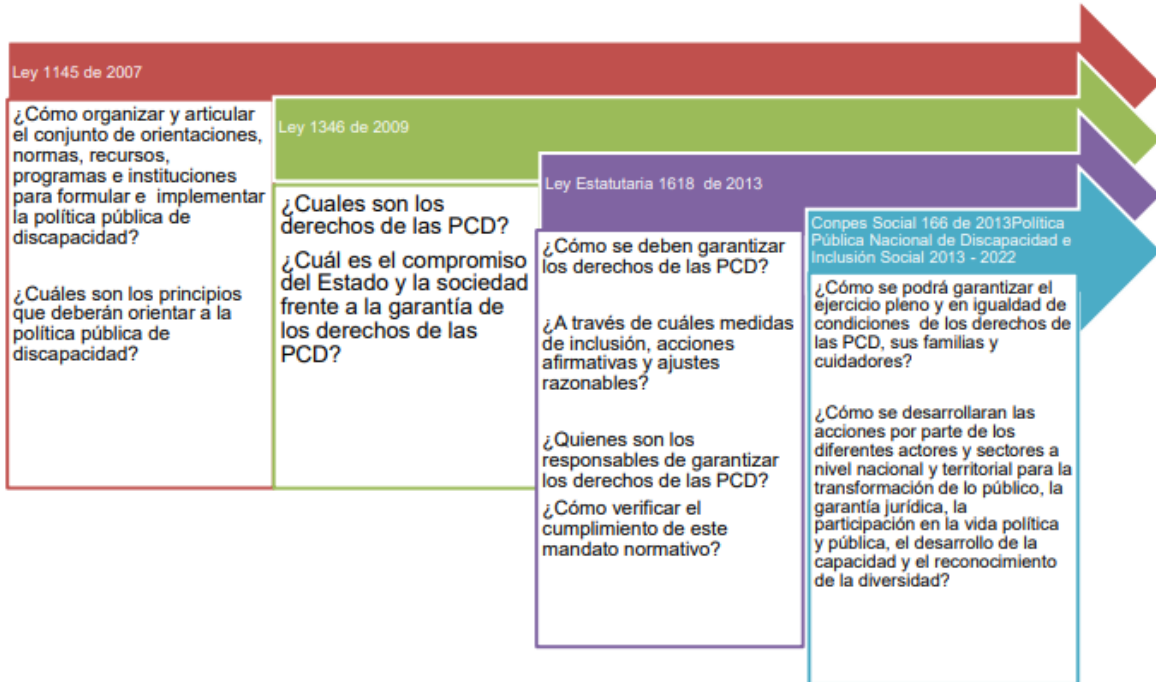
Ley 1145 de 2007

¿Cómo organizar y articular el conjunto de orientaciones, normas, recursos, programas e instituciones para formular e implementar la política pública de discapacidad?

¿Cuáles son los principios que deberán orientar a la política pública de discapacidad?

Ley 1346 de 2009

¿Cuales son los derechos de las PCD?

¿Cuál es el compromiso del Estado y la sociedad frente a la garantía de los derechos de las PCD?

Ley Estatutaria 1618 de 2013

¿Cómo se deben garantizar los derechos de las PCD?

¿A través de cuáles medidas de inclusión, acciones afirmativas y ajustes razonables?

¿Quienes son los responsables de garantizar los derechos de las PCD?

¿Cómo verificar el cumplimiento de este mandato normativo?

Conpes Social 166 de 2013Política Pública Nacional de Discapacidad e Inclusión Social 2013 - 2022

¿Cómo se podrá garantizar el ejercicio pleno y en igualdad de condiciones de los derechos de las PCD, sus familias y cuidadores?

¿Cómo se desarrollaran las acciones por parte de los diferentes actores y sectores a nivel nacional y territorial para la transformación de lo público, la garantía jurídica, la participación en la vida política y pública, el desarrollo de la capacidad y el reconocimiento de la diversidad?